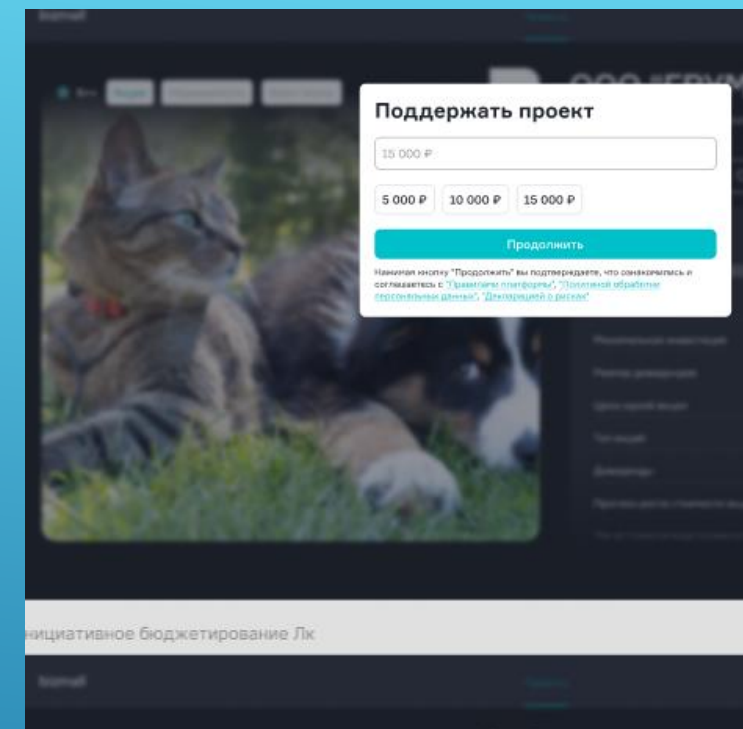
Поддержать проект

15 000 ₽

5 000 ₽
10 000 ₽
15 000 ₽

Продолжить

Нажимая кнопку "Продолжить" вы подтверждаете, что ознакомились и соглашаетесь с "Правилами платформы", "Политикой обработки персональных данных", "Декларацией о рисках"

ООО "ГРУ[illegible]

нициативное бюджетирование Лк